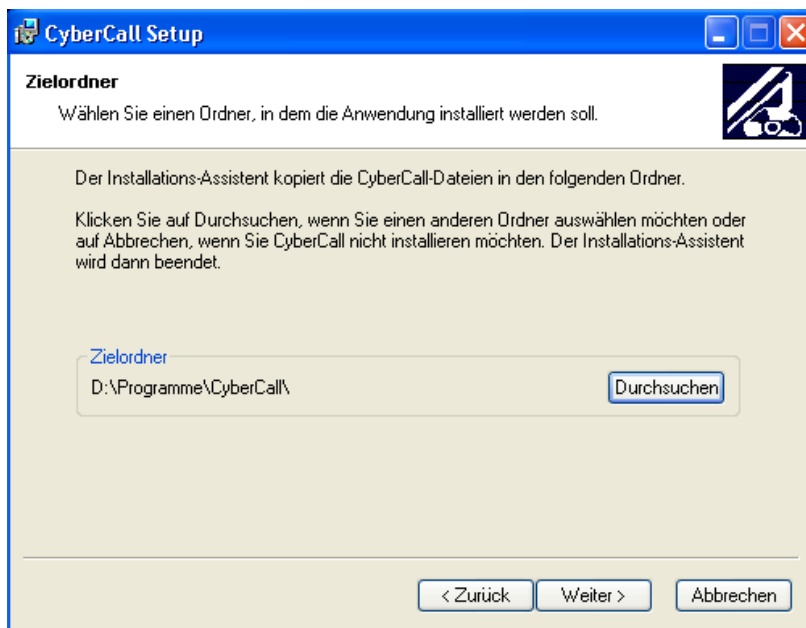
CyberCall Setup

Zielordner

Wählen Sie einen Ordner, in dem die Anwendung installiert werden soll.

Der Installations-Assistent kopiert die CyberCall-Dateien in den folgenden Ordner.

Klicken Sie auf Durchsuchen, wenn Sie einen anderen Ordner auswählen möchten oder auf Abbrechen, wenn Sie CyberCall nicht installieren möchten. Der Installations-Assistent wird dann beendet.

Zielordner

D:\Programme\CyberCall\

Durchsuchen

< Zurück

Weiter >

Abbrechen